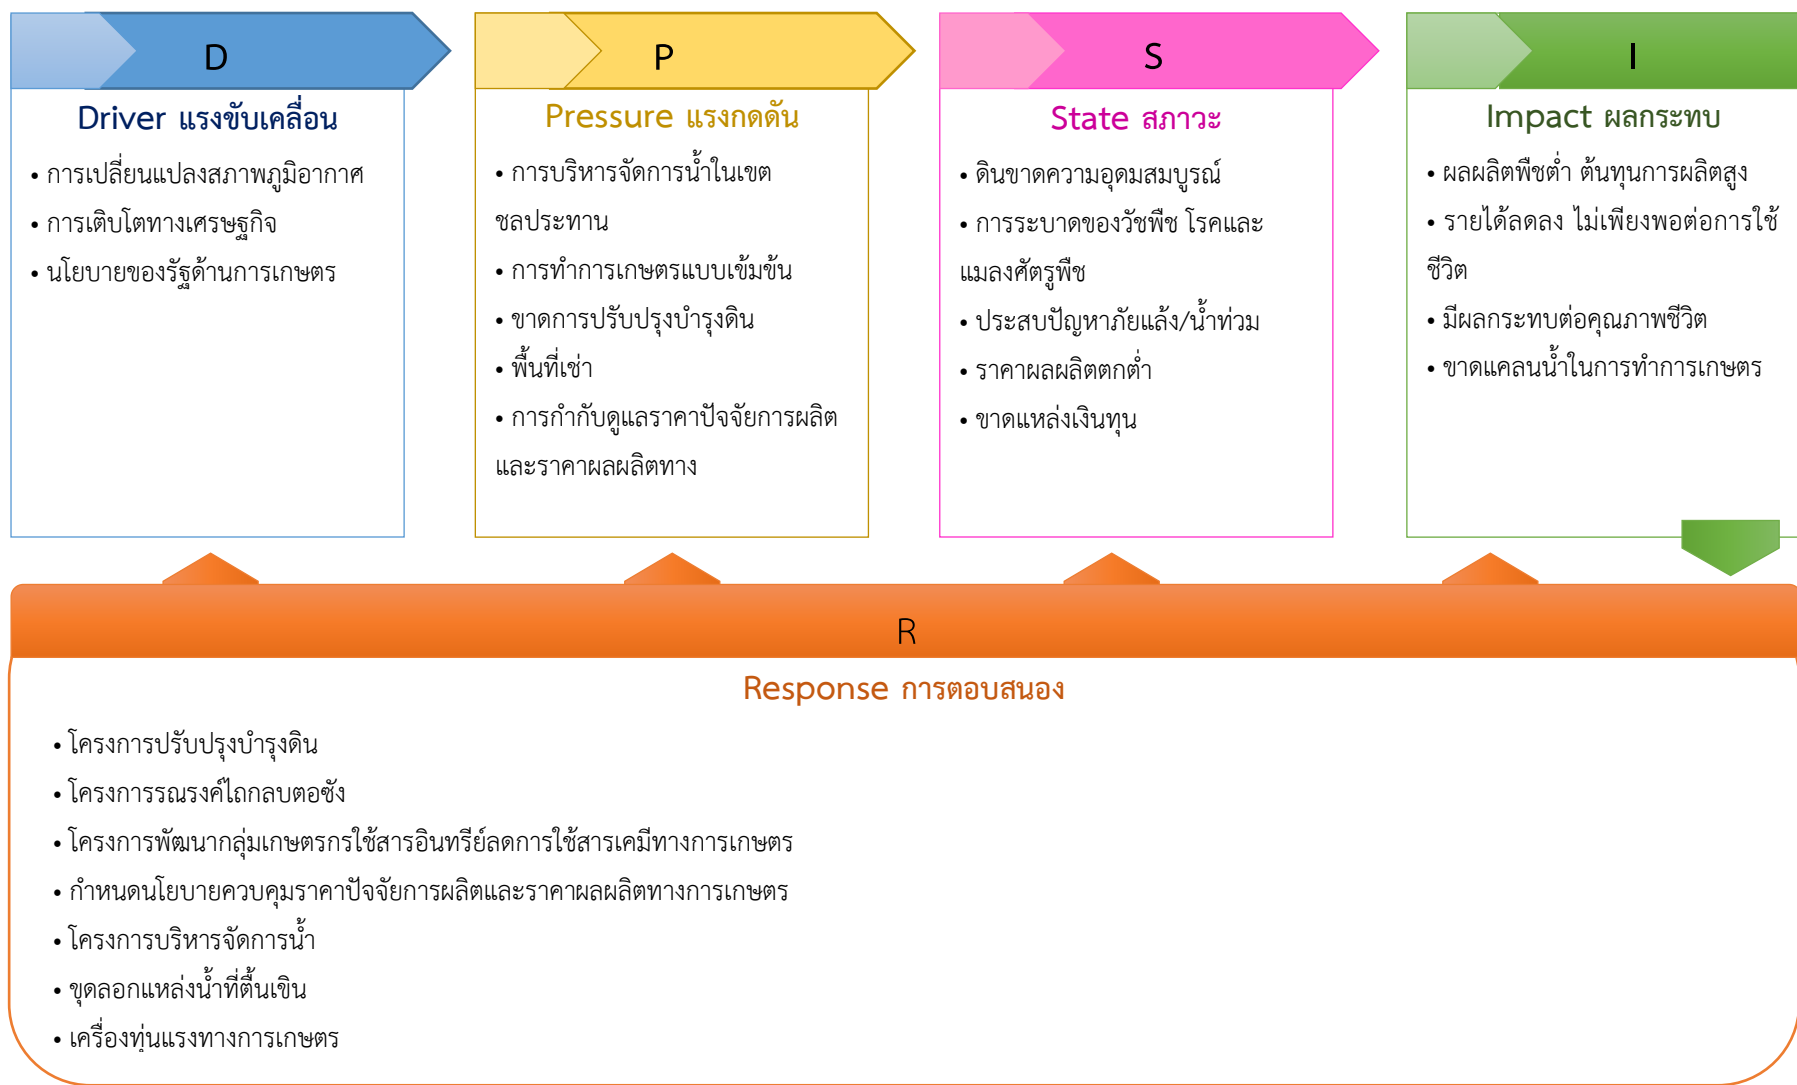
D

Driver แรงขับเคลื่อน

• การเปลี่ยนแปลงสภาพภูมิอากาศ
• การเติบโตทางเศรษฐกิจ
• นโยบายของรัฐด้านการเกษตร

P

Pressure แรงกดดัน

• การบริหารจัดการน้ำในเขตชลประทาน
• การทำการเกษตรแบบเข้มข้น
• ขาดการปรับปรุงบำรุงดิน
• พื้นที่เช่า
• การกำกับดูแลราคาปัจจัยการผลิตและราคาผลผลิตทาง

S

State สภาวะ

• ดินขาดความอุดมสมบูรณ์
• การระบาดของวัชพืช โรคและแมลงศัตรูพืช
• ประสบปัญหาภัยแล้ง/น้ำท่วม
• ราคาผลผลิตตกต่ำ
• ขาดแหล่งเงินทุน

I

Impact ผลกระทบ

• ผลผลิตพืชต่ำ ต้นทุนการผลิตสูง
• รายได้ลดลง ไม่เพียงพอต่อการใช้ชีวิต
• มีผลกระทบต่อคุณภาพชีวิต
• ขาดแคลนน้ำในการทำการเกษตร

R

Response การตอบสนอง

• โครงการปรับปรุงบำรุงดิน
• โครงการรณรงค์ไถกลบตอซัง
• โครงการพัฒนากลุ่มเกษตรกรใช้สารอินทรีย์ลดการใช้สารเคมีทางการเกษตร
• กำหนดนโยบายควบคุมราคาปัจจัยการผลิตและราคาผลผลิตทางการเกษตร
• โครงการบริหารจัดการน้ำ
• ขุดลอกแหล่งน้ำที่ตื้นเขิน
• เครื่องทุ่นแรงทางการเกษตร